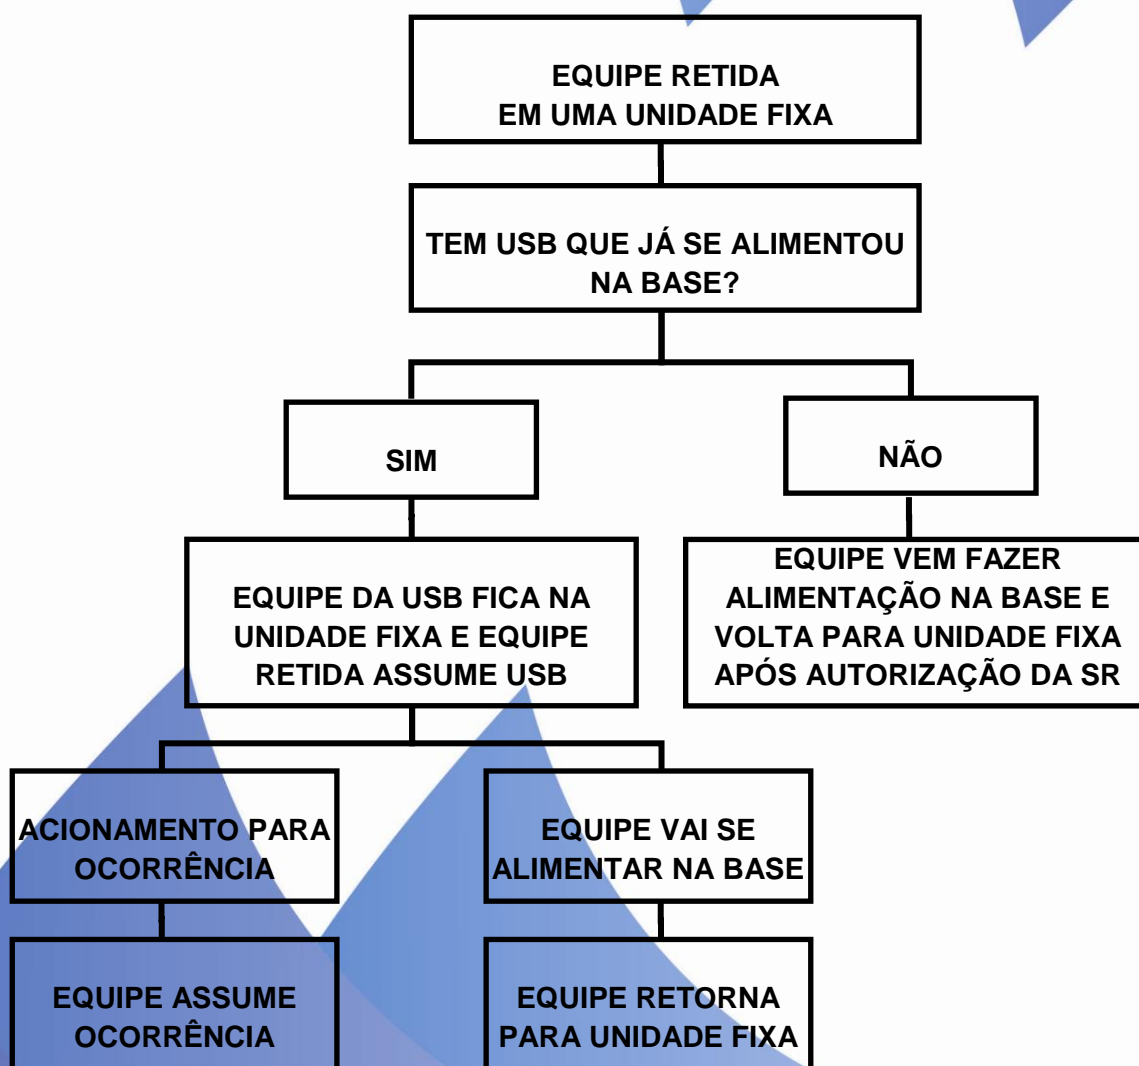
EQUIPE RETIDA
EM UMA UNIDADE FIXA

TEM USB QUE JÁ SE ALIMENTOU NA BASE?

SIM

NÃO

EQUIPE DA USB FICA NA UNIDADE FIXA E EQUIPE RETIDA ASSUME USB

EQUIPE VEM FAZER ALIMENTAÇÃO NA BASE E VOLTA PARA UNIDADE FIXA APÓS AUTORIZAÇÃO DA SR

ACIONAMENTO PARA OCORRÊNCIA

EQUIPE VAI SE ALIMENTAR NA BASE

EQUIPE ASSUME OCORRÊNCIA

EQUIPE RETORNA PARA UNIDADE FIXA